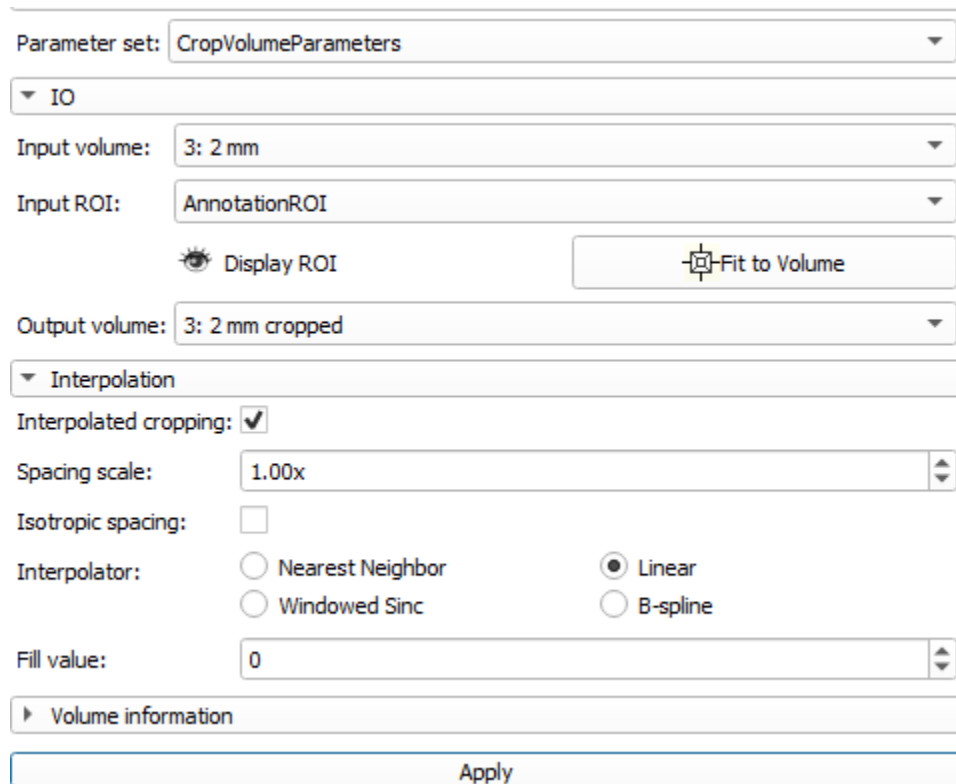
Parameter set: CropVolumeParameters

IO

Input volume: 3: 2 mm

Input ROI: AnnotationROI

Display ROI

Fit to Volume

Output volume: 3: 2 mm cropped

Interpolation

Interpolated cropping:

Spacing scale: 1.00x

Isotropic spacing:

Interpolator: Nearest Neighbor Linear Windowed Sinc B-spline

Fill value: 0

Volume information

Apply